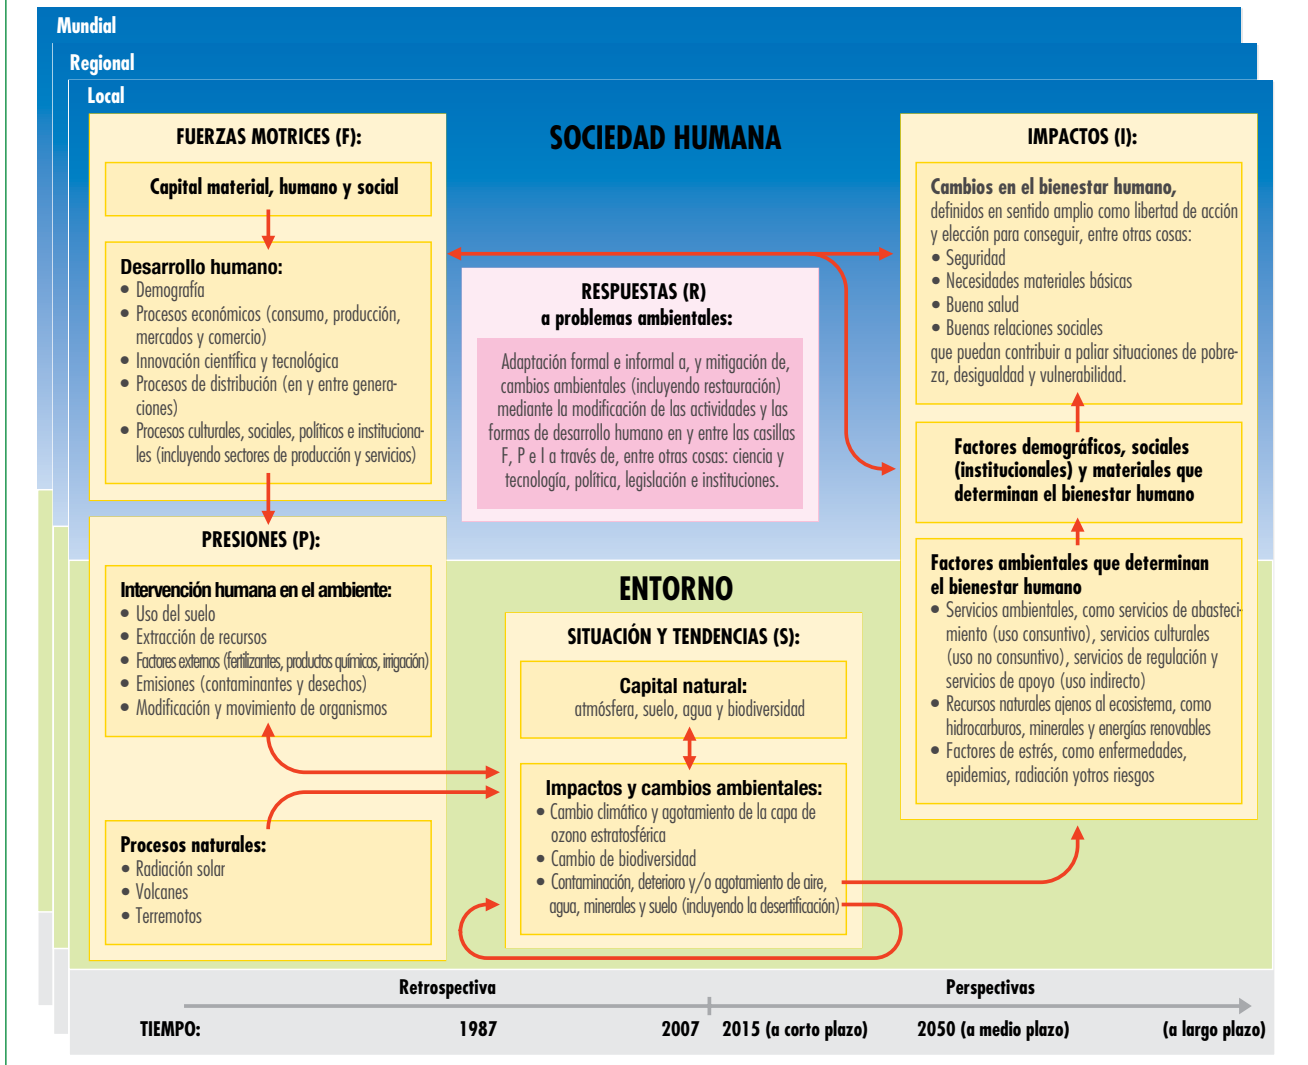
Mundial

Regional

Local

FUERZAS MOTRICES (F):

Capital material, humano y social

Desarrollo humano:
• Demografía
• Procesos económicos (consumo, producción, mercados y comercio)
• Innovación científica y tecnológica
• Procesos de distribución (en y entre generaciones)
• Procesos culturales, sociales, políticos e institucionales (incluyendo sectores de producción y servicios)

SOCIEDAD HUMANA

RESPUESTAS (R)
a problemas ambientales:

Adaptación formal e informal a, y mitigación de, cambios ambientales (incluyendo restauración) mediante la modificación de las actividades y las formas de desarrollo humano en y entre las casillas F, P e I a través de, entre otras cosas: ciencia y tecnología, política, legislación e instituciones.

IMPACTOS (I):

Cambios en el bienestar humano, definidos en sentido amplio como libertad de acción y elección para conseguir, entre otras cosas:
• Seguridad
• Necesidades materiales básicas
• Buena salud
• Buenas relaciones sociales
que puedan contribuir a paliar situaciones de pobreza, desigualdad y vulnerabilidad.

Factores demográficos, sociales (institucionales) y materiales que determinan el bienestar humano

Factores ambientales que determinan el bienestar humano
• Servicios ambientales, como servicios de abastecimiento (uso consuntivo), servicios culturales (uso no consuntivo), servicios de regulación y servicios de apoyo (uso indirecto)
• Recursos naturales ajenos al ecosistema, como hidrocarburos, minerales y energías renovables
• Factores de estrés, como enfermedades, epidemias, radiación yotros riesgos

PRESIONES (P):

Intervención humana en el ambiente:
• Uso del suelo
• Extracción de recursos
• Factores externos (fertilizantes, productos químicos, irrigación)
• Emisiones (contaminantes y desechos)
• Modificación y movimiento de organismos

Procesos naturales:
• Radiación solar
• Volcanes
• Terremotos

ENTORNO

SITUACIÓN Y TENDENCIAS (S):

Capital natural:
atmósfera, suelo, agua y biodiversidad

Impactos y cambios ambientales:
• Cambio climático y agotamiento de la capa de ozono estratosférica
• Cambio de biodiversidad
• Contaminación, deterioro y/o agotamiento de aire, agua, minerales y suelo (incluyendo la desertificación)

Retrospectiva | Perspectivas

TIEMPO: 1987 2007 2015 (a corto plazo) 2050 (a medio plazo) (a largo plazo)